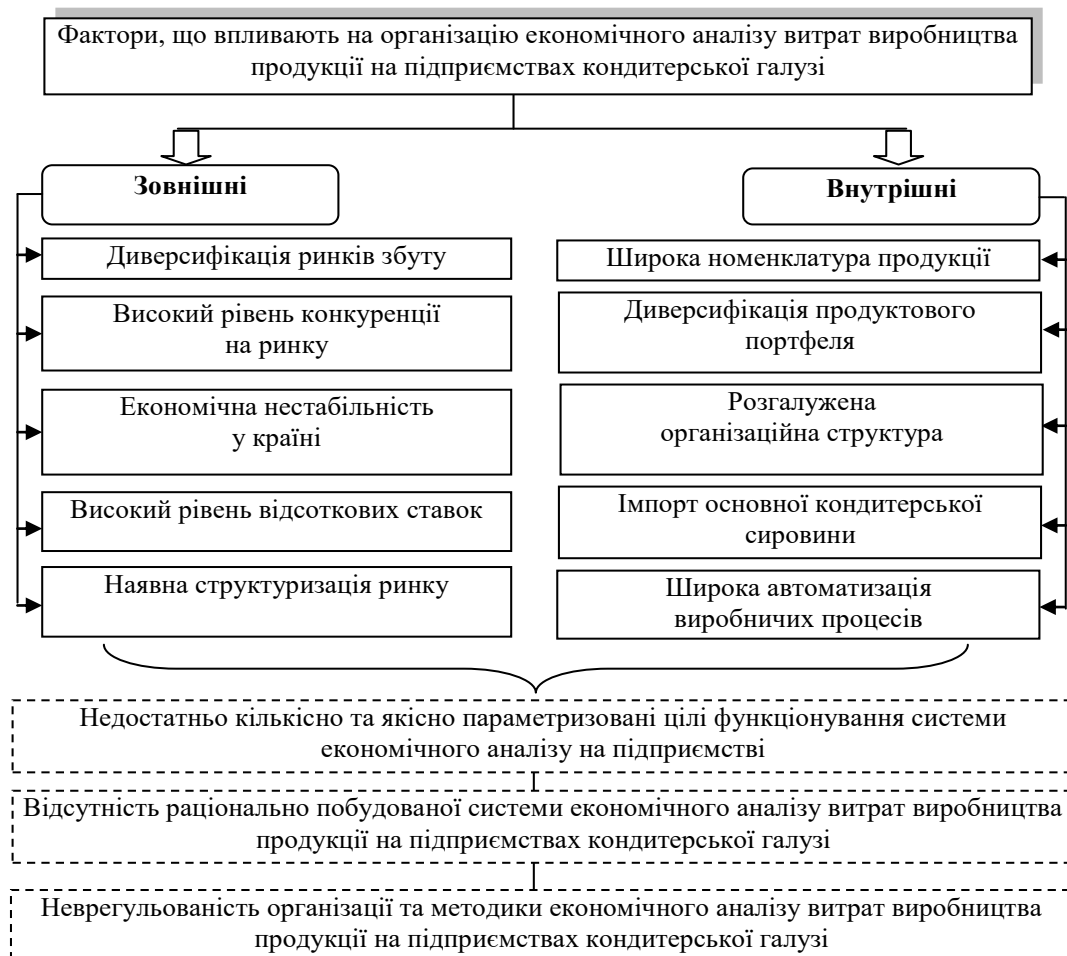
Фактори, що впливають на організацію економічного аналізу витрат виробництва продукції на підприємствах кондитерської галузі

Зовнішні

Диверсифікація ринків збуту

Високий рівень конкуренції на ринку

Економічна нестабільність у країні

Високий рівень відсоткових ставок

Наявна структуризація ринку

Внутрішні

Широка номенклатура продукції

Диверсифікація продуктового портфеля

Розгалужена організаційна структура

Імпорт основної кондитерської сировини

Широка автоматизація виробничих процесів

Недостатньо кількісно та якісно параметризовані цілі функціонування системи економічного аналізу на підприємстві

Відсутність раціонально побудованої системи економічного аналізу витрат виробництва продукції на підприємствах кондитерської галузі

Неврегульованість організації та методики економічного аналізу витрат виробництва продукції на підприємствах кондитерської галузі